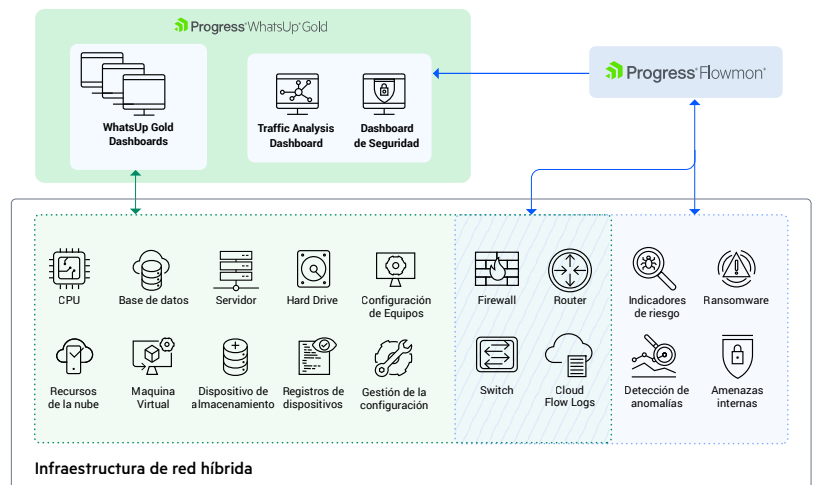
Progress WhatsUp Gold

WhatsUp Gold Dashboards

Traffic Analysis Dashboard

Dashboard de Seguridad

Progress Flowmon

CPU

Base de datos

Servidor

Hard Drive

Configuración de Equipos

Firewall

Router

Indicadores de riesgo

Ransomware

Recursos de la nube

Maquina Virtual

Dispositivo de almacenamiento

Registros de dispositivos

Gestión de la configuración

Switch

Cloud Flow Logs

Detección de anomalías

Amenazas internas

Infraestructura de red híbrida